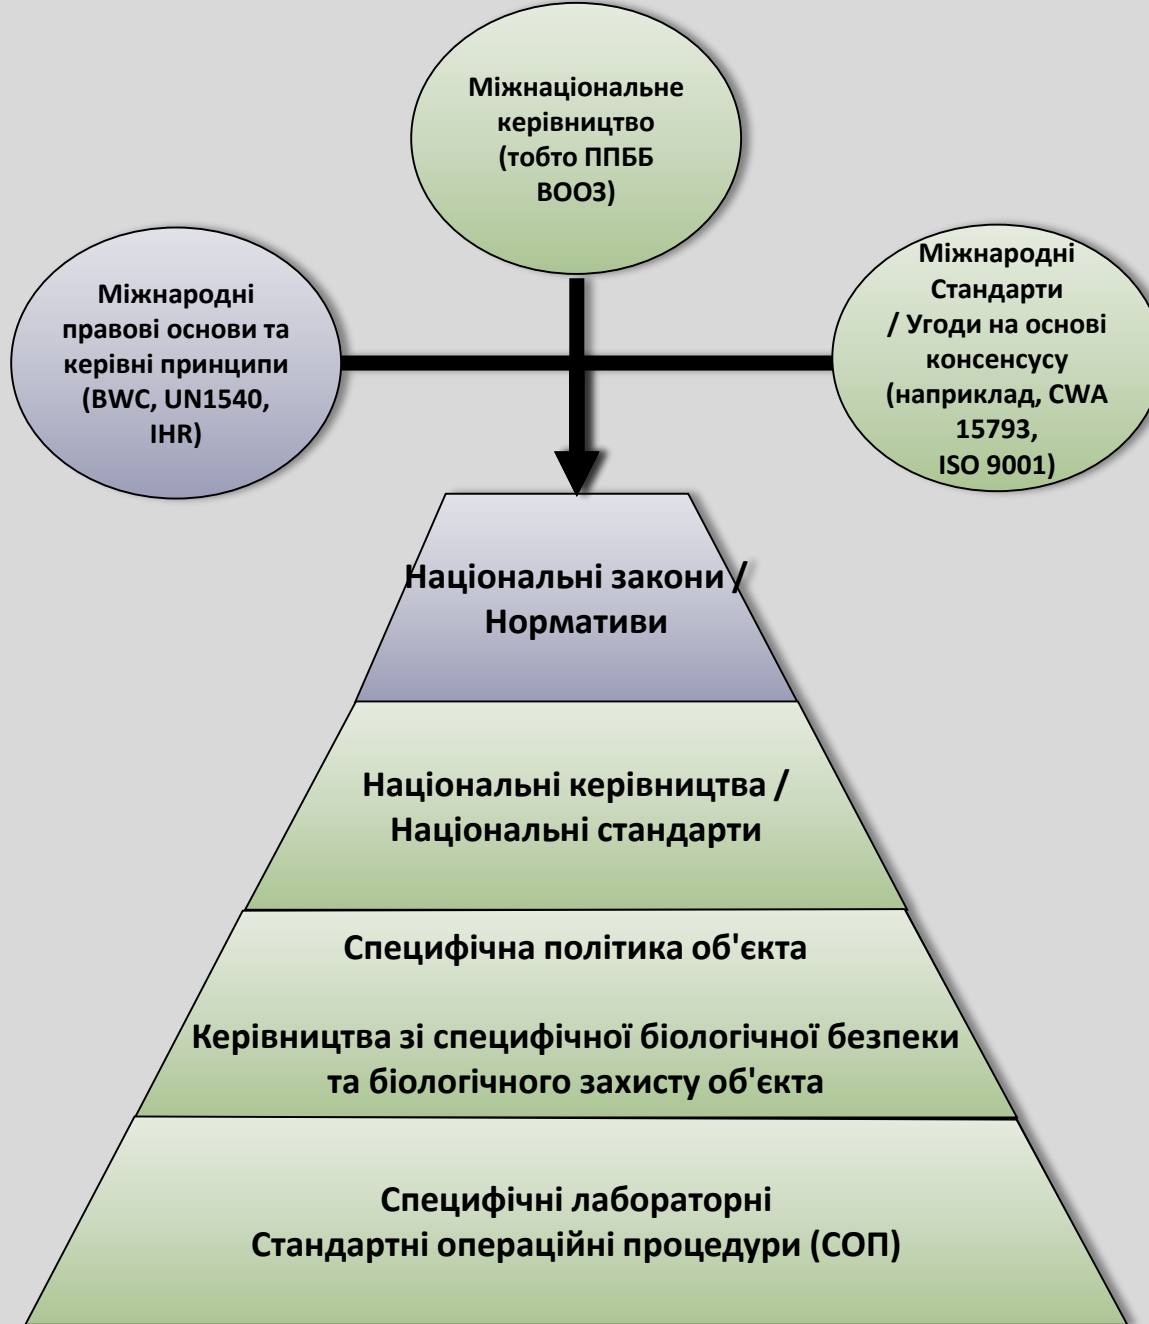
Міжнаціональне керівництво (тобто ППББ ВООЗ)

Міжнародні правові основи та керівні принципи (BWC, UN1540, IHR)

Міжнародні Стандарти / Угоди на основі консенсусу (наприклад, CWA 15793, ISO 9001)

Національні закони / Нормативи

Національні керівництва / Національні стандарти

Специфічна політика об'єкта

Керівництва зі специфічної біологічної безпеки та біологічного захисту об'єкта

Специфічні лабораторні Стандартні операційні процедури (СОП)